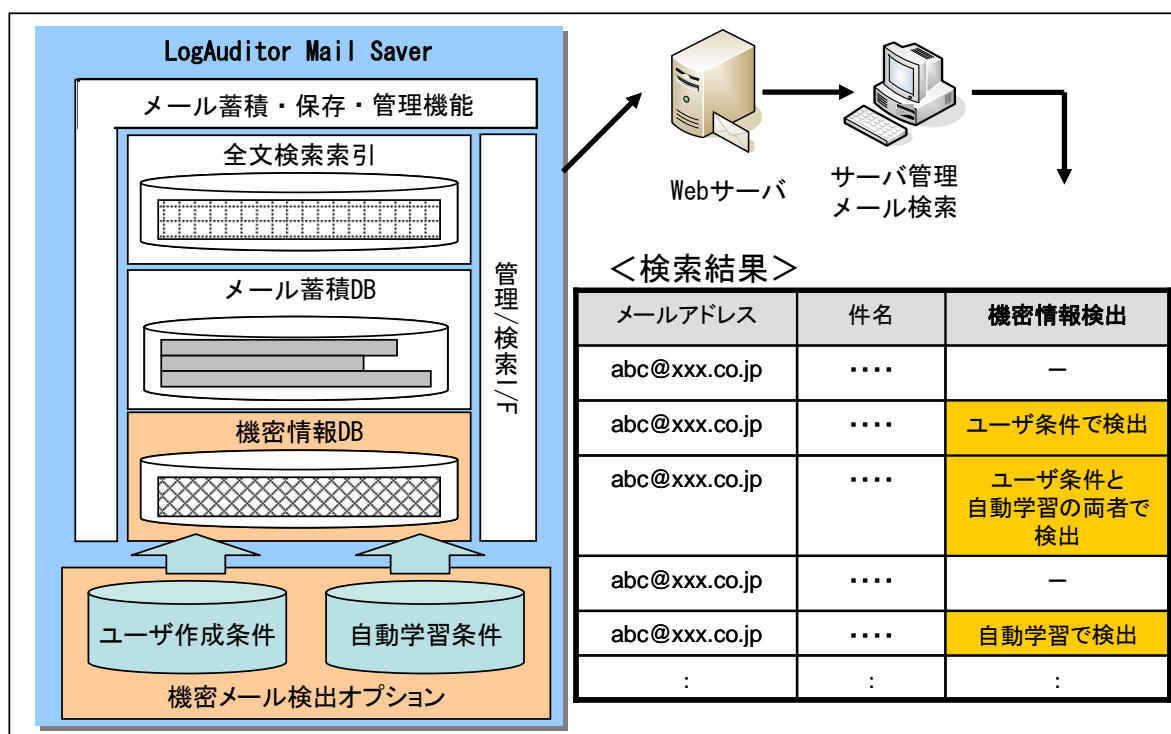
LogAuditor Mail Saver

メール蓄積・保存・管理機能

全文検索索引

メール蓄積DB

機密情報DB

管理/検索I/F

ユーザ作成条件

自動学習条件

機密メール検出オプション

Webサーバ

サーバ管理
メール検索

<検索結果>

| メールアドレス | 件名 | 機密情報検出 |
|---|---|---|
| abc@xxx.co.jp | ···· | − |
| abc@xxx.co.jp | ···· | ユーザ条件で検出 |
| abc@xxx.co.jp | ···· | ユーザ条件と自動学習の両者で検出 |
| abc@xxx.co.jp | ···· | − |
| abc@xxx.co.jp | ···· | 自動学習で検出 |
| : | : | : |